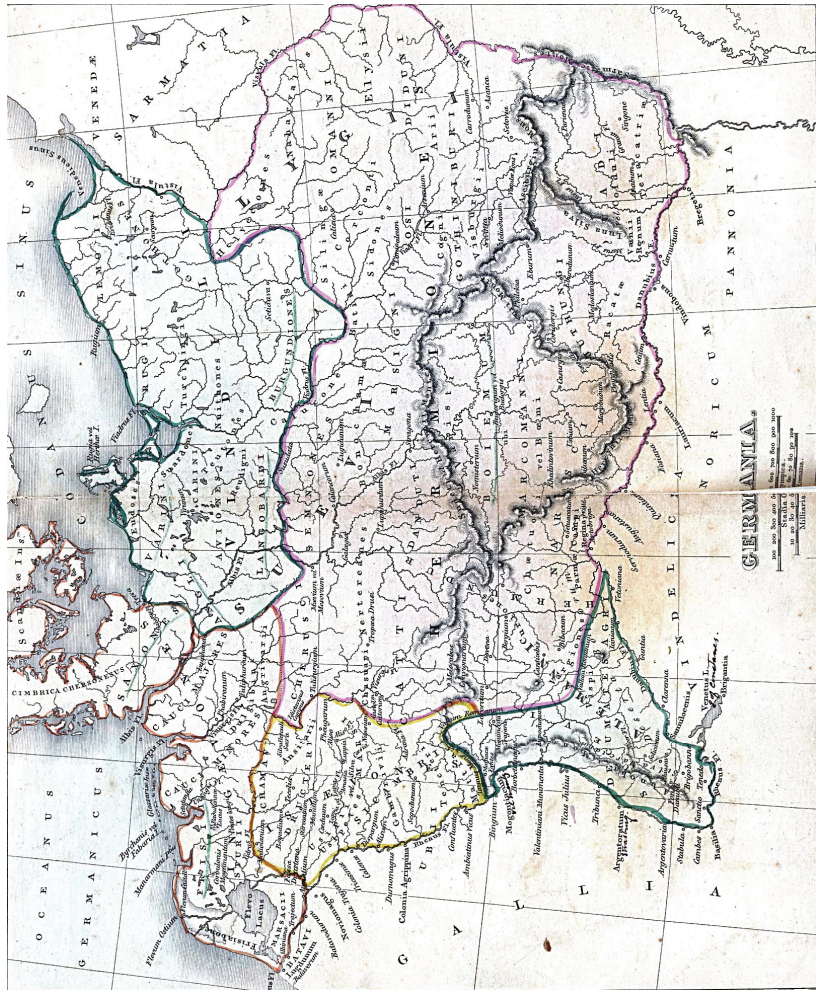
GERMANIA

Milliaria

SARMATIA

VENEDÆ

CODANUS SINUS

OCEANUS GERMANICUS

CIMBRICA CHERSONESUS

GALLIA

NORICUM

PANNONIA

VINDELICIA

RUGII

LONGOBARDI

SUEVI

BURGUNDIONES

LYGII

GOTHONES

MARCOMANNI

HERMUNDURI

CHATTI

CHAUCI

FRISII

SAXONES

HERCYNIA

Danubius fl.

Rhenus fl.

Vistula fl.

Viadrus fl.

Albis fl.

Visurgis fl.

Flevo Lacus

Carnuntum

Vindobona

Moguntiacum

Colonia Agrippina

Confluentes

Bingium

Argentoratum

Augusta Trevirorum

Brigantium

Reginum

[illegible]